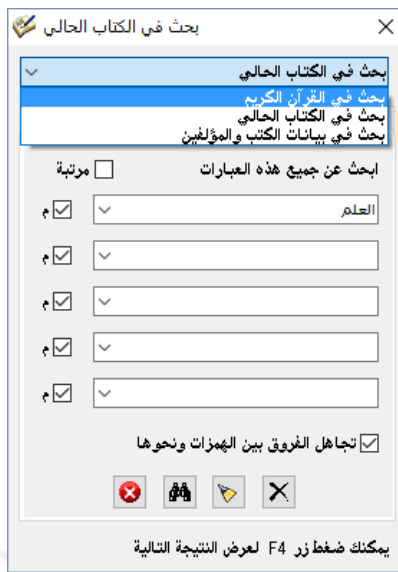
بحث في الكتاب الحالي

بحث في الكتاب الحالي

بحث في القرآن الكريم
بحث في الكتاب الحالي
بحث في بيانات الكتب والمؤلفين

ابحث عن جميع هذه العبارات

مرتبة

العلم

م

م

م

م

م

تجاهل الفروق بين الهمزات ونحوها

يمكنك ضغط زر F4 لعرض النتيجة التالية